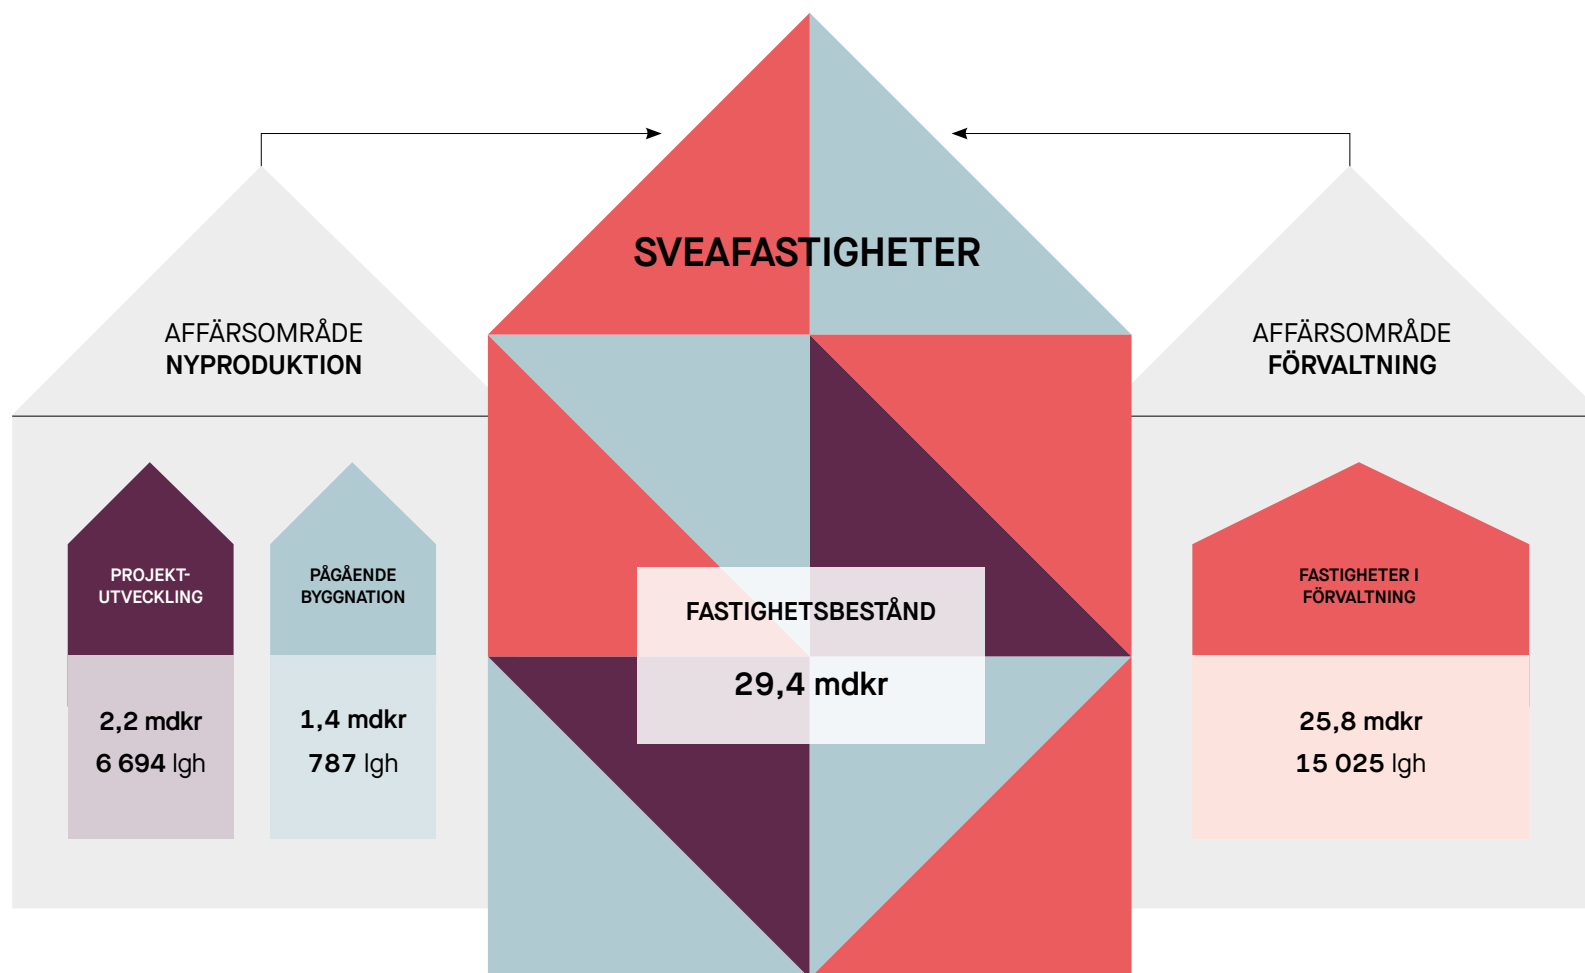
SVEAFASTIGHETER

AFFÄRSOMRÅDE
NYPRODUKTION

PROJEKTUTVECKLING

2,2 mdkr
6 694 lgh

PÅGÅENDE BYGGNATION

1,4 mdkr
787 lgh

FASTIGHETSBESTÅND

29,4 mdkr

AFFÄRSOMRÅDE
FÖRVALTNING

FASTIGHETER I FÖRVALTNING

25,8 mdkr
15 025 lgh